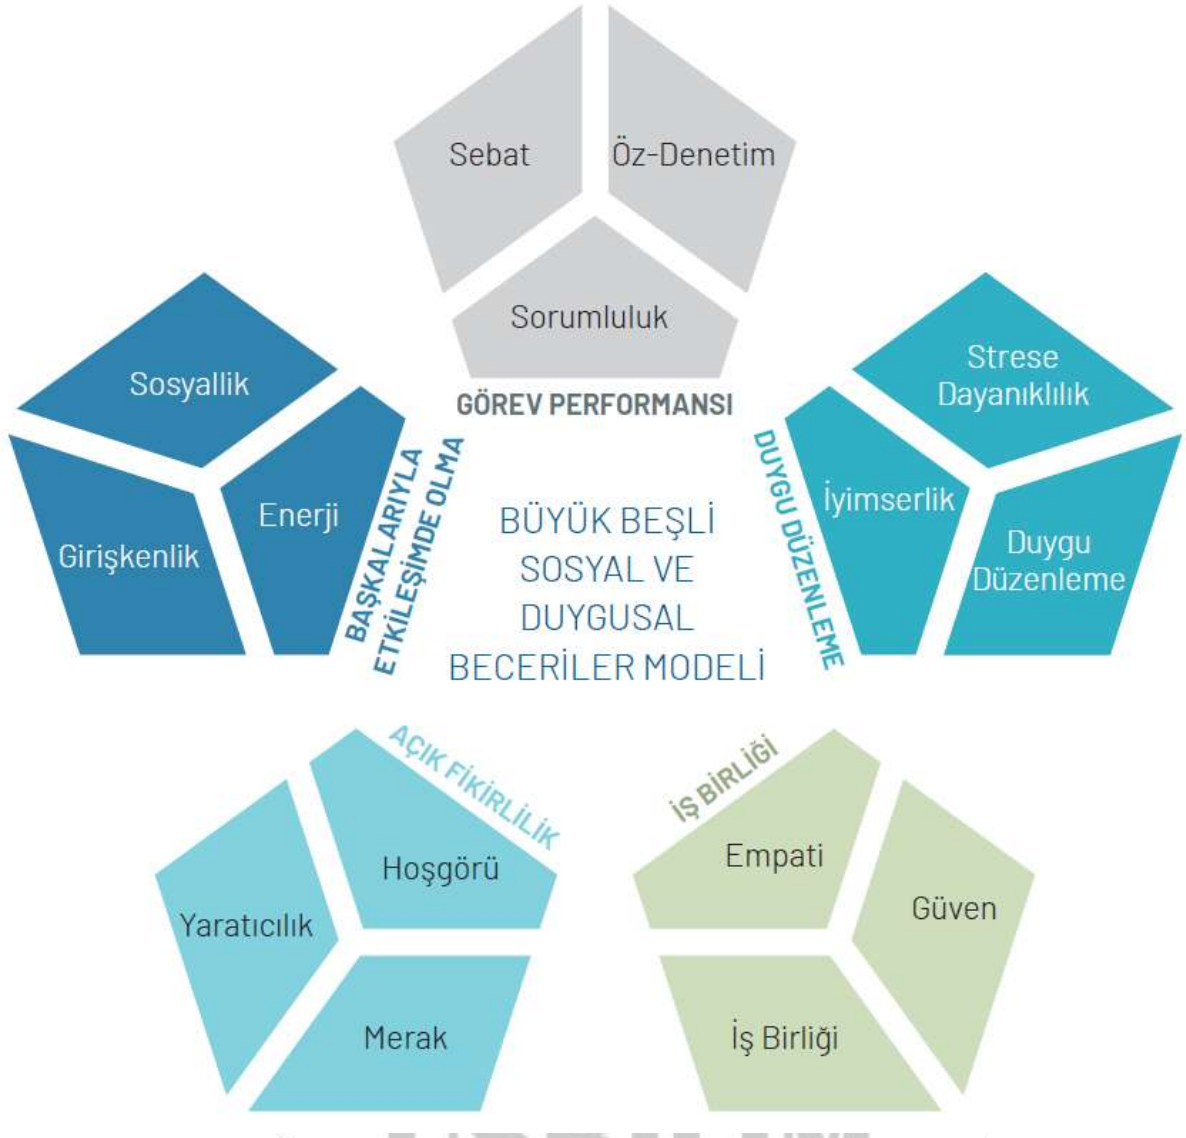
Sebat

Öz-Denetim

Sorumluluk

GÖREV PERFORMANSI

Sosyallik

Enerji

Girişkenlik

BAŞKALARIYLA ETKİLEŞİMDE OLMA

BÜYÜK BEŞLİ SOSYAL VE DUYGUSAL BECERİLER MODELİ

DUYGU DÜZENLEME

Strese Dayanıklılık

İyimserlik

Duygu Düzenleme

AÇIK FİKİRLİLİK

Hoşgörü

Yaratıcılık

Merak

İŞ BİRLİĞİ

Empati

Güven

İş Birliği